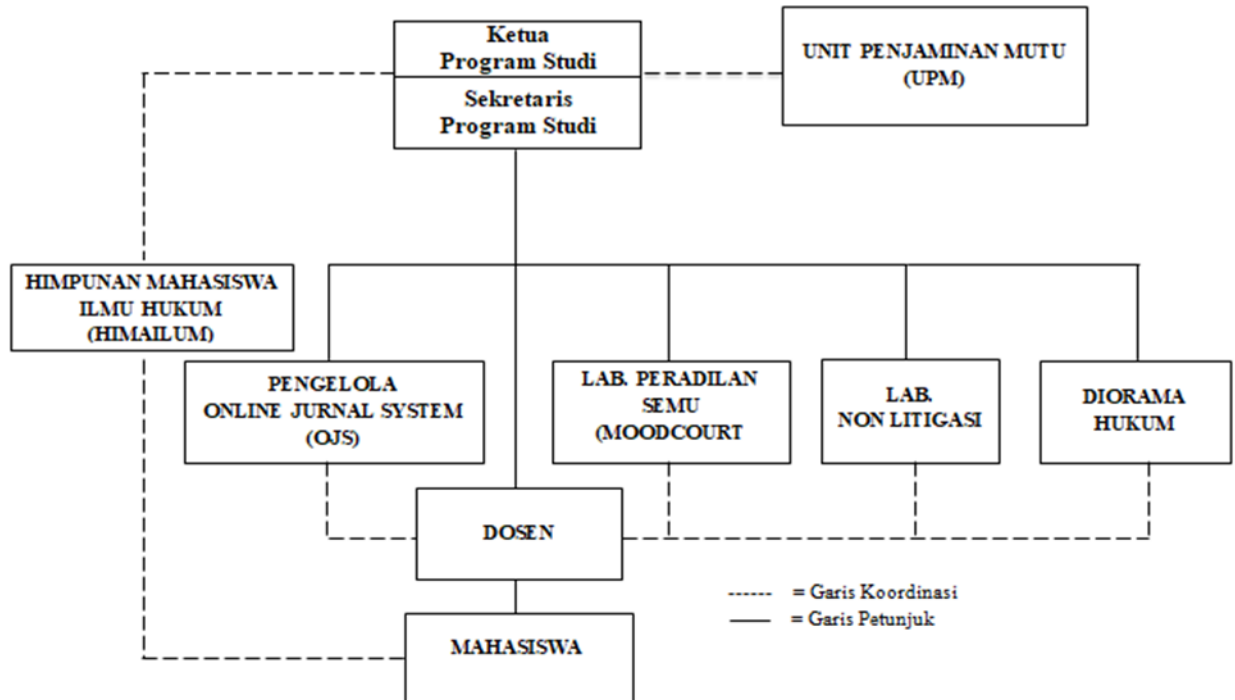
Ketua
Program Studi

Sekretaris
Program Studi

UNIT PENJAMINAN MUTU
(UPM)

HIMPUNAN MAHASISWA
ILMU HUKUM
(HIMAILUM)

PENGELOLA
ONLINE JURNAL SYSTEM
(OJS)

LAB. PERADILAN
SEMU
(MOODCOURT

LAB.
NON LITIGASI

DIORAMA
HUKUM

DOSEN

MAHASISWA

------ = Garis Koordinasi
—— = Garis Petunjuk